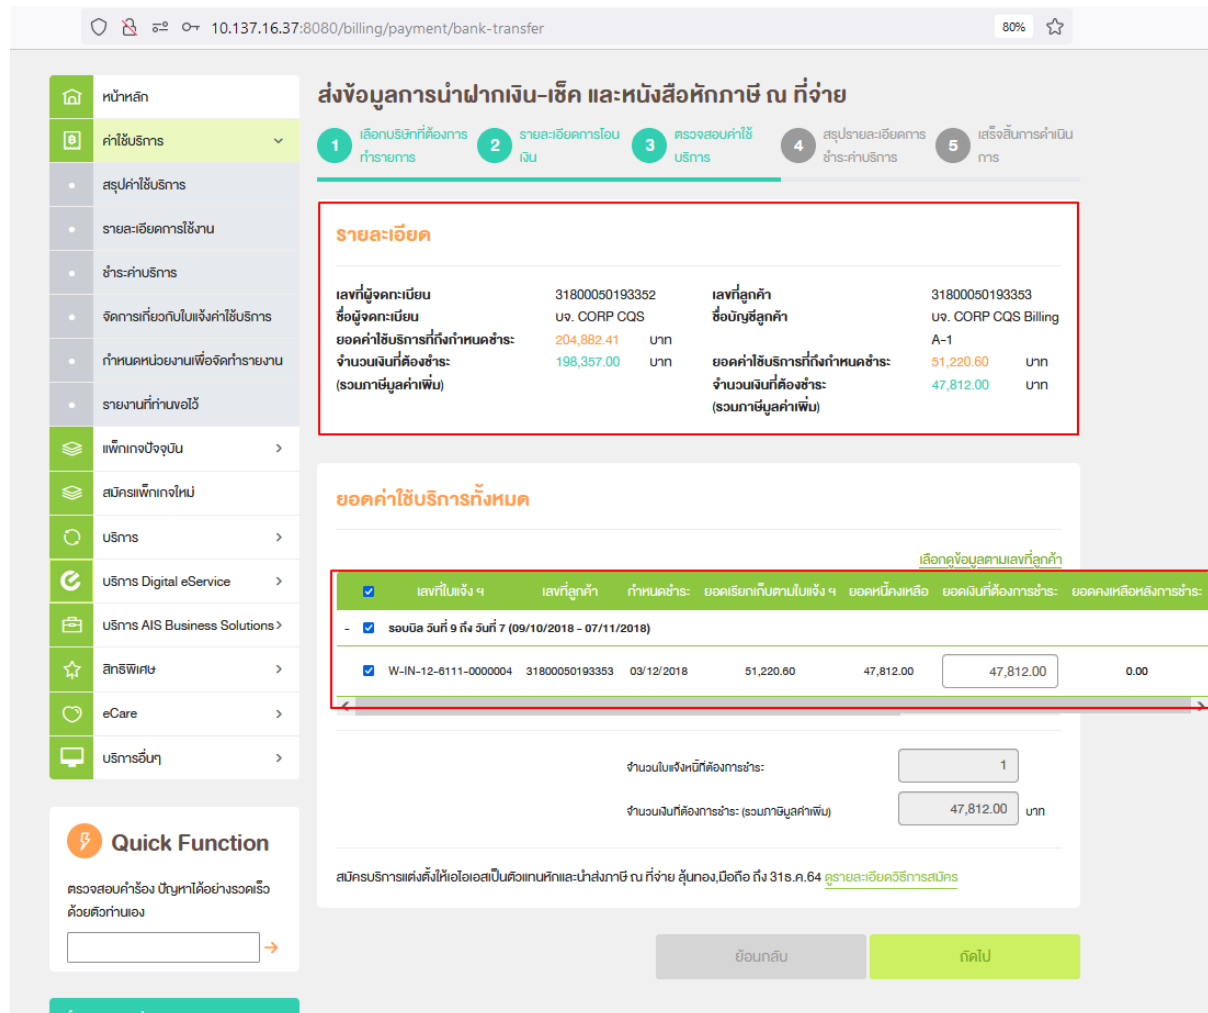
10.137.16.37:8080/billing/payment/bank-transfer 80%

หน้าหลัก
ค่าใช้บริการ
สรุปค่าใช้บริการ
รายละเอียดการใช้งาน
ชำระค่าบริการ
จัดการเกี่ยวกับใบแจ้งค่าใช้บริการ
กำหนดหน่วยงานเพื่อจัดทำรายงาน
รายงานที่ท่านขอไว้
แพ็กเกจปัจจุบัน
สมัครแพ็กเกจใหม่
บริการ
บริการ Digital eService
บริการ AIS Business Solutions
สิทธิพิเศษ
eCare
บริการอื่นๆ

Quick Function
ตรวจสอบคำร้อง ปัญหาได้อย่างรวดเร็ว ด้วยตัวท่านเอง

ส่งข้อมูลการนำฝากเงิน-เช็ค และหนังสือหักภาษี ณ ที่จ่าย

1 เลือกบริษัทที่ต้องการทำรายการ
2 รายละเอียดการโอนเงิน
3 ตรวจสอบค่าใช้บริการ
4 สรุปรายละเอียดการชำระค่าบริการ
5 เสร็จสิ้นการดำเนินการ

รายละเอียด

| | | | |
|---|---|---|---|
| เลขที่ผู้จดทะเบียน | 31800050193352 | เลขที่ลูกค้า | 31800050193353 |
| ชื่อผู้จดทะเบียน | บจ. CORP CQS | ชื่อบัญชีลูกค้า | บจ. CORP CQS Billing A-1 |
| ยอดค่าใช้บริการที่ถึงกำหนดชำระ | 204,882.41 บาท | ยอดค่าใช้บริการที่ถึงกำหนดชำระ | 51,220.60 บาท |
| จำนวนเงินที่ต้องชำระ (รวมภาษีมูลค่าเพิ่ม) | 198,357.00 บาท | จำนวนเงินที่ต้องชำระ (รวมภาษีมูลค่าเพิ่ม) | 47,812.00 บาท |

ยอดค่าใช้บริการทั้งหมด

เลือกดูข้อมูลตามเลขที่ลูกค้า

| เลขที่ใบแจ้ง ฯ | เลขที่ลูกค้า | กำหนดชำระ | ยอดเรียกเก็บตามใบแจ้ง ฯ | ยอดหนี้คงเหลือ | ยอดเงินที่ต้องการชำระ | ยอดคงเหลือหลังการชำระ |
|---|---|---|---|---|---|---|
| รอบบิล วันที่ 9 ถึง วันที่ 7 (09/10/2018 - 07/11/2018) | | | | | | |
| W-IN-12-6111-0000004 | 31800050193353 | 03/12/2018 | 51,220.60 | 47,812.00 | 47,812.00 | 0.00 |

จำนวนใบแจ้งหนี้ที่ต้องการชำระ: 1
จำนวนเงินที่ต้องการชำระ: (รวมภาษีมูลค่าเพิ่ม) 47,812.00 บาท

สมัครบริการแต่งตั้งให้เอไอเอสเป็นตัวแทนหักและนำส่งภาษี ณ ที่จ่าย ลุ้นทอง,มือถือ ถึง 31ธ.ค.64 ดูรายละเอียดวิธีการสมัคร

ย้อนกลับ
ถัดไป